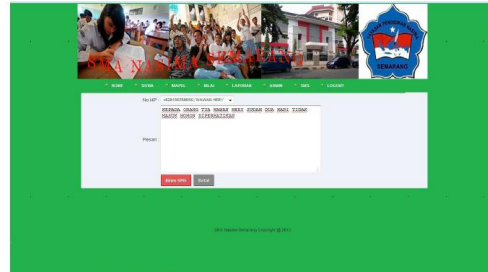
SMA NASIMA SEMARANG

SEMARANG

HOME SISWA MAPEL NILAI LAPORAN ADMIN SMS LOGOUT

No HP : +6287 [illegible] (WAWAN HERY ▾

Pesan : KEPADA ORANG TUA WAWAN HERY SUDAH DUA HARI TIDAK MASUK MOHON DIPERHATIKAN

Kirim SMS Batal

SMA Nasima Semarang Copyright @ 2013